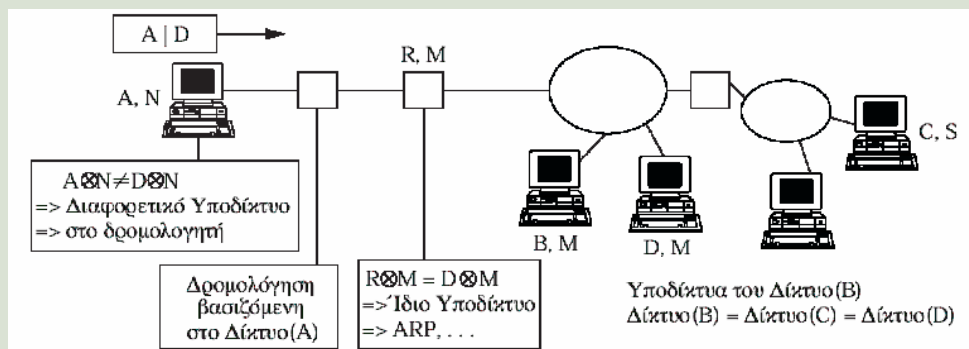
A | D

A, N

R, M

C, S

$A \otimes N \neq D \otimes N$
=> Διαφορετικό Υποδίκτυο
=> στο δρομολογητή

B, M

D, M

Δρομολόγηση βασιζόμενη στο Δίκτυο(A)

$R \otimes M = D \otimes M$
=>`Ιδιο Υποδίκτυο
=> ARP, . . .

Υποδίκτυα του Δίκτυο(B)
Δίκτυο(B) = Δίκτυο(C) = Δίκτυο(D)